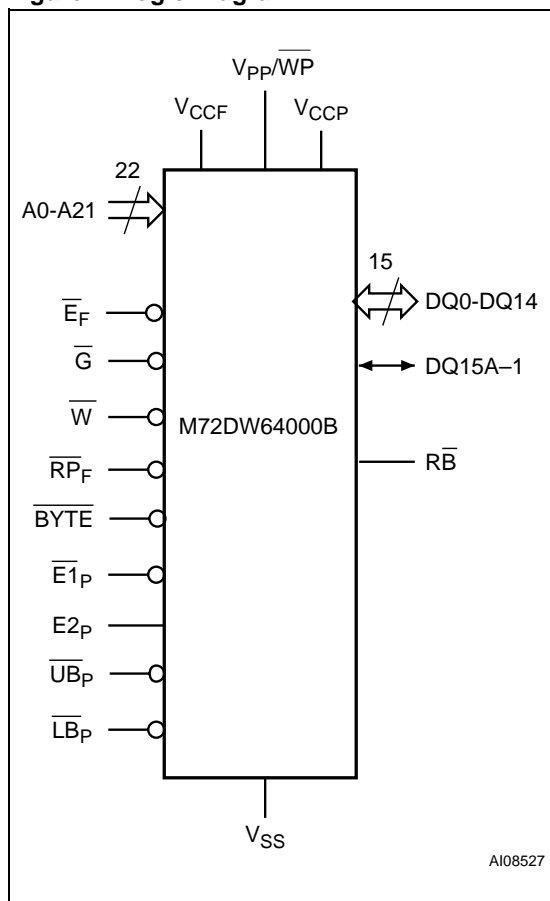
$V_{PP}/\overline{WP}$

$V_{CCF}$

$V_{CCP}$

22

A0-A21

15

DQ0-DQ14

$\overline{E}_F$

$\overline{G}$

DQ15A–1

$\overline{W}$

M72DW64000B

$\overline{RP}_F$

$R\overline{B}$

$\overline{BYTE}$

$\overline{E1}_P$

$E2_P$

$\overline{UB}_P$

$\overline{LB}_P$

$V_{SS}$

AI08527